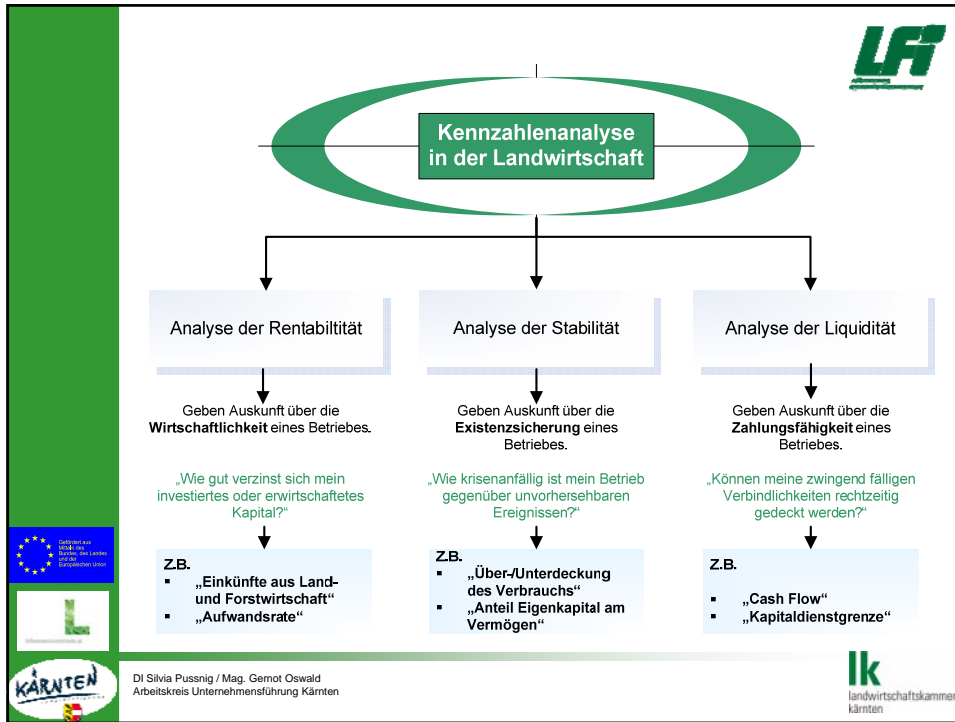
LFI

Kennzahlenanalyse in der Landwirtschaft

Analyse der Rentabiltität

Analyse der Stabilität

Analyse der Liquidität

Geben Auskunft über die **Wirtschaftlichkeit** eines Betriebes.

Geben Auskunft über die **Existenzsicherung** eines Betriebes.

Geben Auskunft über die **Zahlungsfähigkeit** eines Betriebes.

„Wie gut verzinst sich mein investiertes oder erwirtschaftetes Kapital?“

„Wie krisenanfällig ist mein Betrieb gegenüber unvorhersehbaren Ereignissen?“

„Können meine zwingend fälligen Verbindlichkeiten rechtzeitig gedeckt werden?“

Z.B.
- „Einkünfte aus Land- und Forstwirtschaft“
- „Aufwandsrate“

Z.B.
- „Über-/Unterdeckung des Verbrauchs“
- „Anteil Eigenkapital am Vermögen“

Z.B.
- „Cash Flow“
- „Kapitaldienstgrenze“

Gefördert aus Mitteln des Bundes, des Landes und der Europäischen Union

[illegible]

KÄRNTEN

DI Silvia Pussnig / Mag. Gernot Oswald
Arbeitskreis Unternehmensführung Kärnten

lk
landwirtschaftskammer kärnten